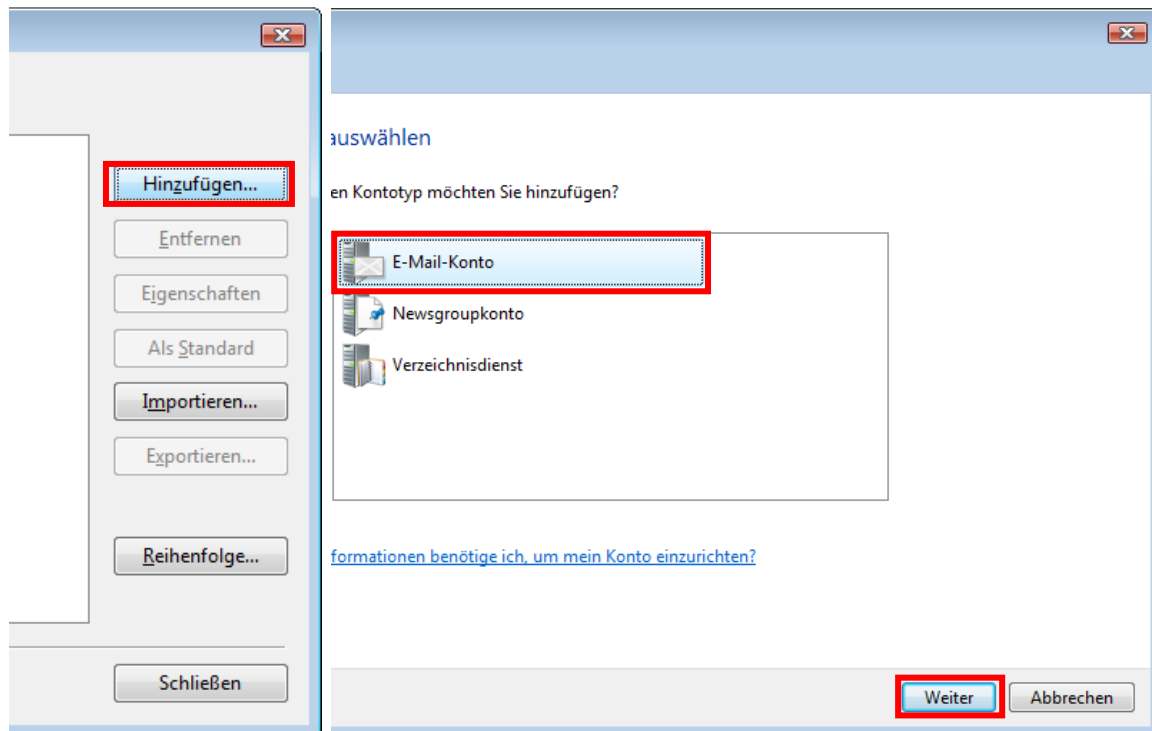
Hinzufügen...

Entfernen

Eigenschaften

Als Standard

Importieren...

Exportieren...

Reihenfolge...

Schließen

auswählen

en Kontotyp möchten Sie hinzufügen?

E-Mail-Konto

Newsgroupkonto

Verzeichnisdienst

formationen benötige ich, um mein Konto einzurichten?

Weiter

Abbrechen